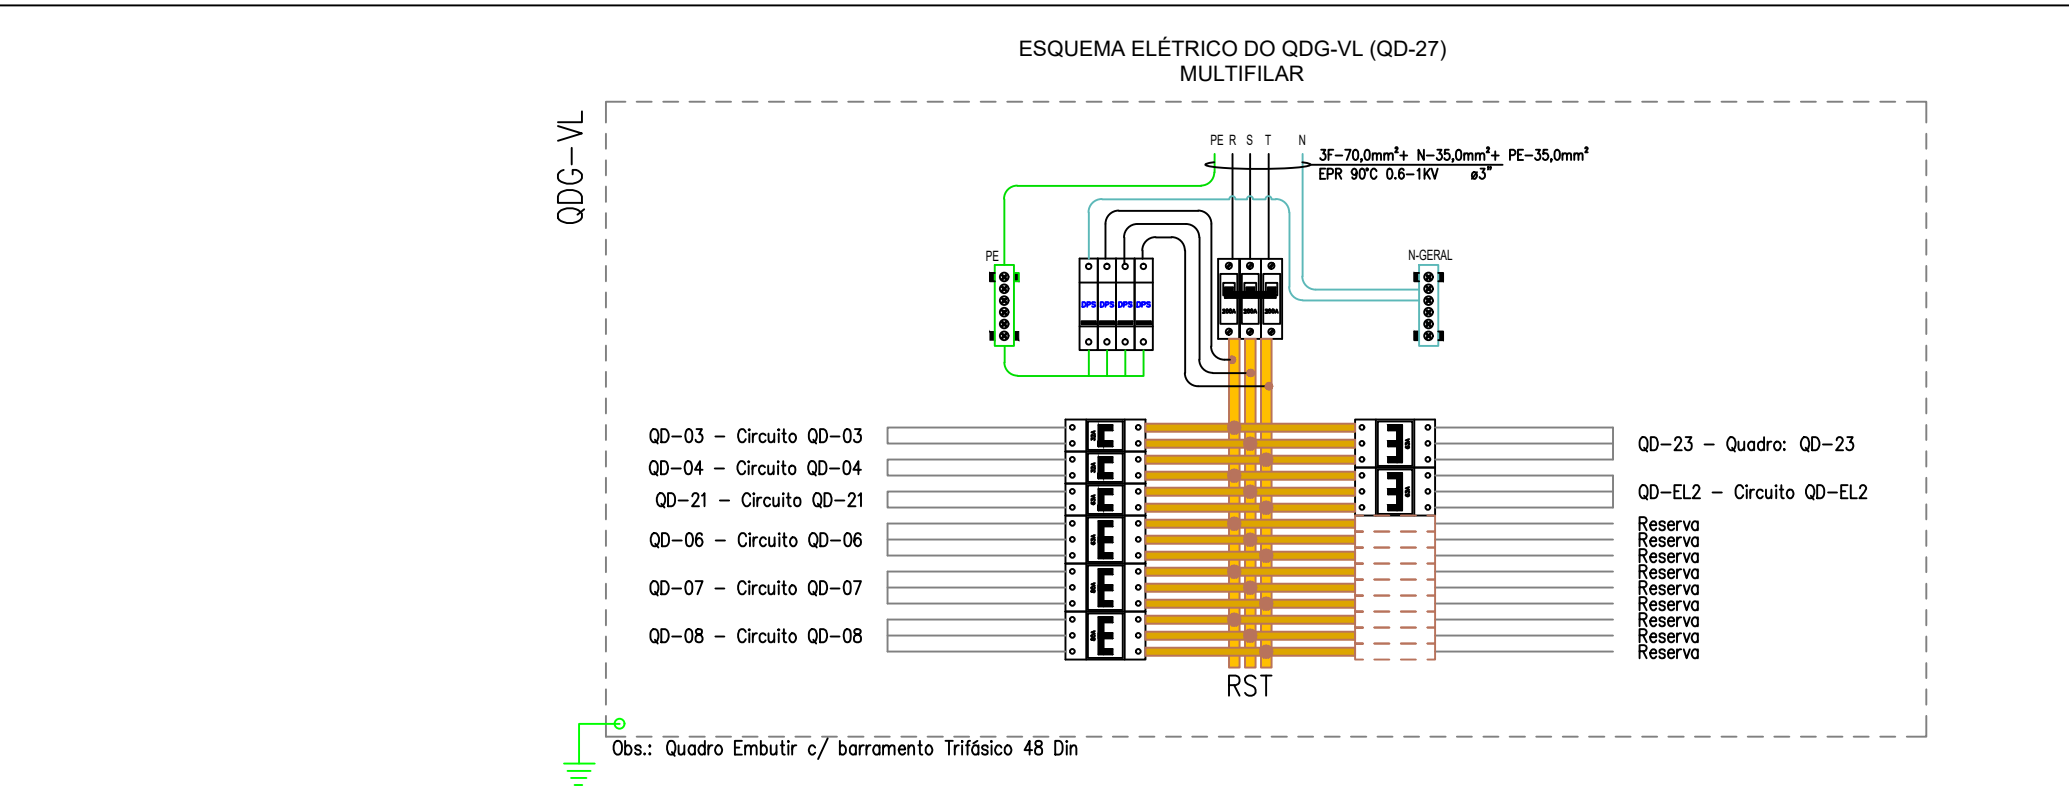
ESQUEMA ELÉTRICO DO QDG-VL (QD-27)
MULTIFILAR

QDG-VL

PE R S T N

3F-70,0mm²+ N-35,0mm²+ PE-35,0mm²
EPR 90°C 0.6-1KV ø3"

PE

DPS DPS DPS DPS

N-GERAL

QD-03 - Circuito QD-03
QD-04 - Circuito QD-04
QD-21 - Circuito QD-21
QD-06 - Circuito QD-06
QD-07 - Circuito QD-07
QD-08 - Circuito QD-08

QD-23 - Quadro: QD-23
QD-EL2 - Circuito QD-EL2
Reserva
Reserva
Reserva
Reserva
Reserva
Reserva
Reserva
Reserva
Reserva

RST

Obs.: Quadro Embutir c/ barramento Trifásico 48 Din